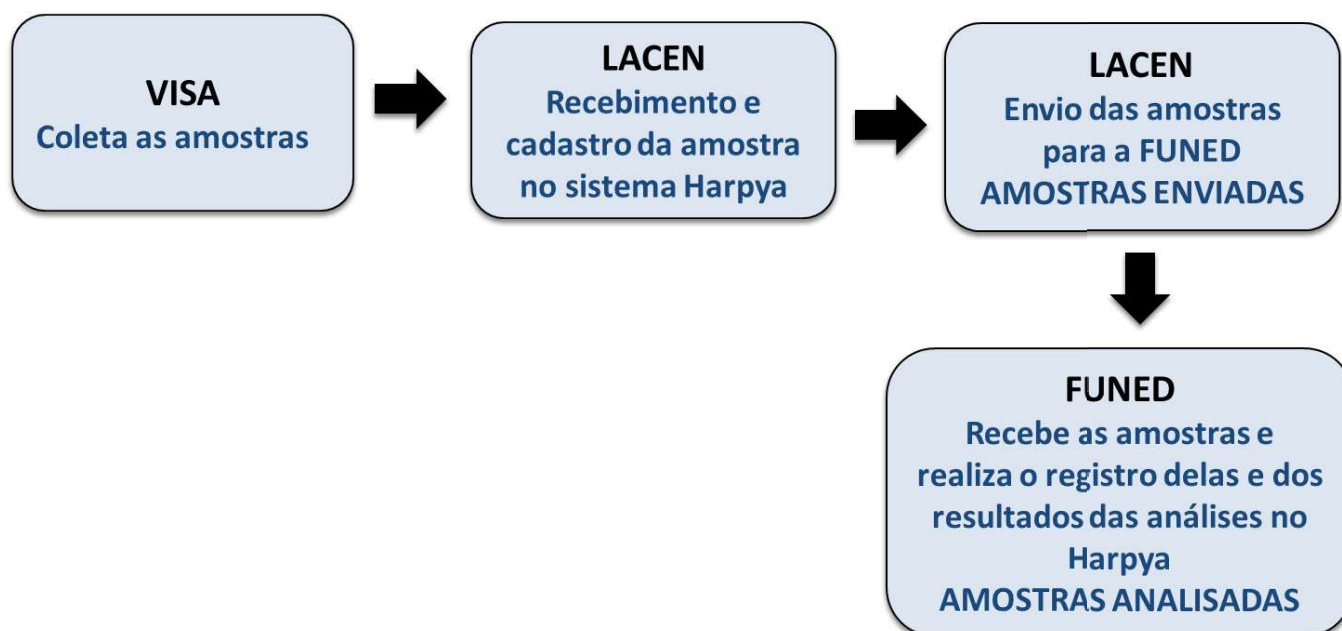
VISA
Coleta as amostras

LACEN
Recebimento e cadastro da amostra no sistema Harpya

LACEN
Envio das amostras para a FUNED
AMOSTRAS ENVIADAS

FUNED
Recebe as amostras e realiza o registro delas e dos resultados das análises no Harpya
AMOSTRAS ANALISADAS